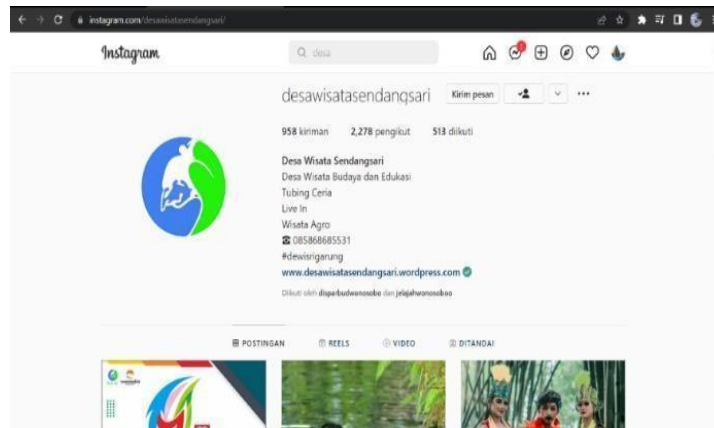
instagram.com/desawisatasendangsari/

Instagram

Q desa

desawisatasendangsari Kirim pesan

958 kiriman 2,278 pengikut 513 diikuti

Desa Wisata Sendangsari
Desa Wisata Budaya dan Edukasi
Tubing Ceria
Live In
Wisata Agro
☎ 085868685531
#dewisrigarung
www.desawisatasendangsari.wordpress.com

Diikuti oleh disparbudwonosobo dan jelajahwonosoboo

POSTINGAN REELS VIDEO DITANDAI